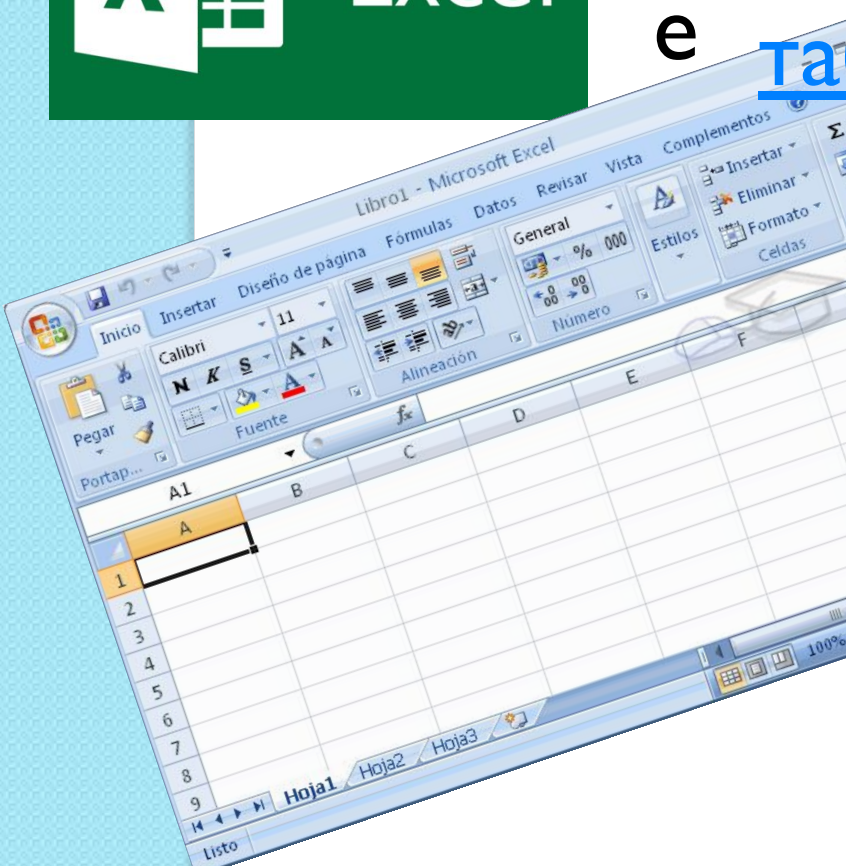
Excel

e ta

Libro1 - Microsoft Excel

Inicio Insertar Diseño de página Fórmulas Datos Revisar Vista Complementos

Pegar

Portap...

Calibri 11

N K S

Fuente

Alineación

General

% 000

Número

Estilos

Insertar

Eliminar

Formato

Celdas

Σ

A1

$f_x$

A B C D E F

1
2
3
4
5
6
7
8
9

Hoja1 Hoja2 Hoja3

Listo

100%